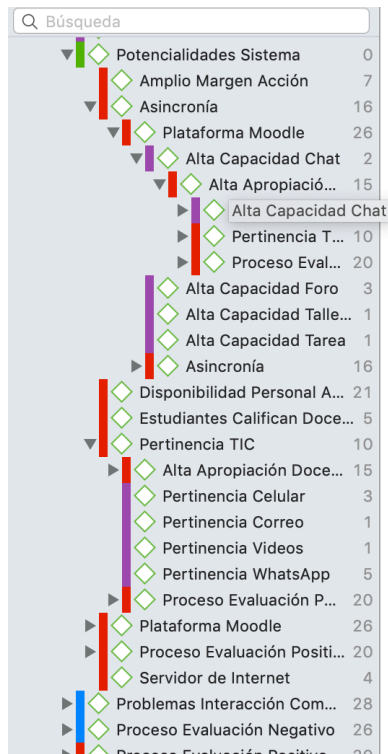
Búsqueda

Potencialidades Sistema 0
Amplio Margen Acción 7
Asincronía 16
Plataforma Moodle 26
Alta Capacidad Chat 2
Alta Apropiació... 15
Alta Capacidad Chat
Pertinencia T... 10
Proceso Eval... 20
Alta Capacidad Foro 3
Alta Capacidad Talle... 1
Alta Capacidad Tarea 1
Asincronía 16
Disponibilidad Personal A... 21
Estudiantes Califican Doce... 5
Pertinencia TIC 10
Alta Apropiación Doce... 15
Pertinencia Celular 3
Pertinencia Correo 1
Pertinencia Videos 1
Pertinencia WhatsApp 5
Proceso Evaluación P... 20
Plataforma Moodle 26
Proceso Evaluación Positi... 20
Servidor de Internet 4
Problemas Interacción Com... 28
Proceso Evaluación Negativo 26
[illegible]